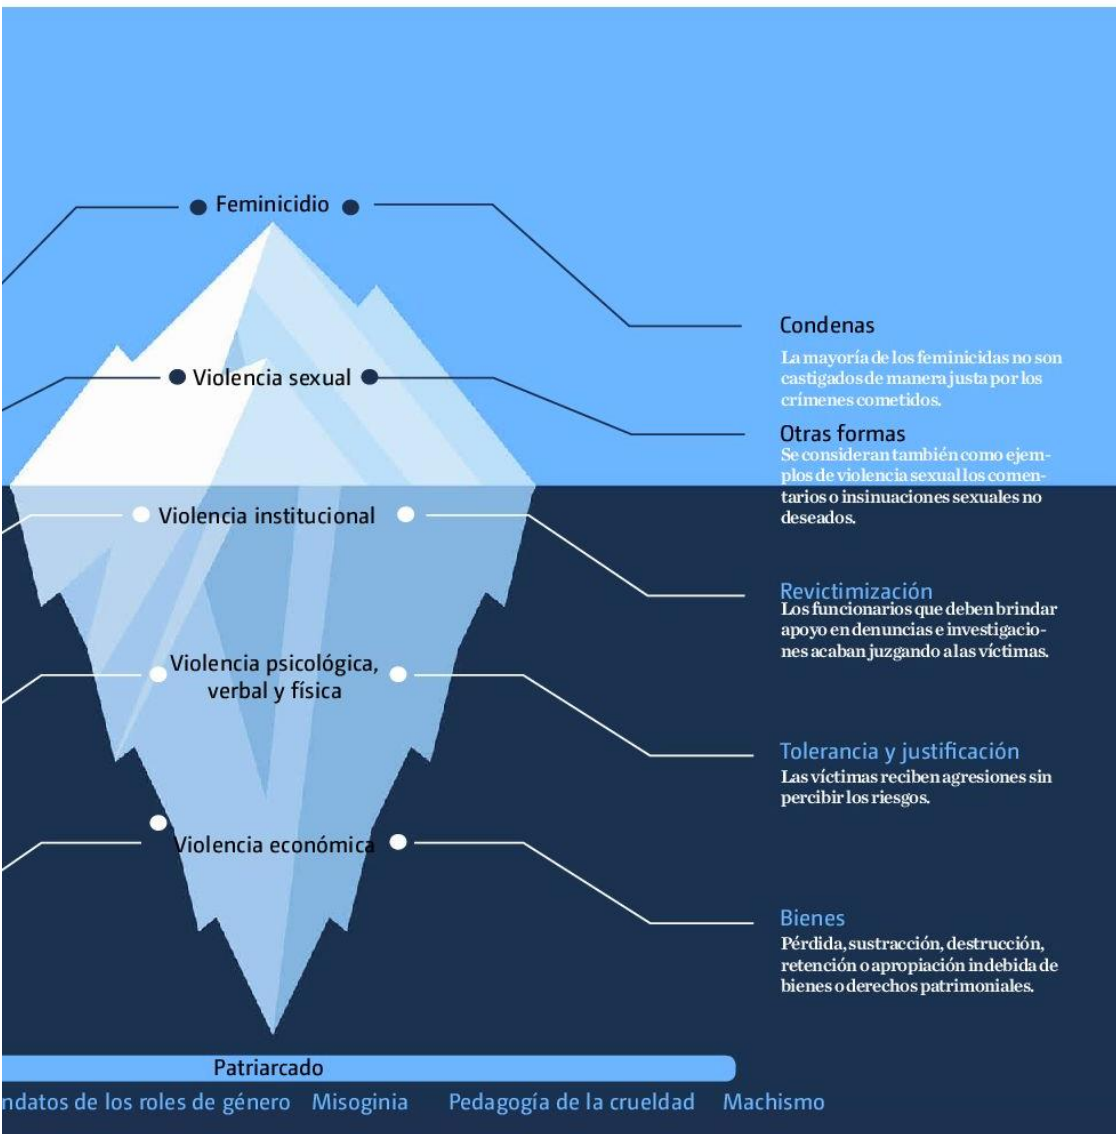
Feminicidio

Violencia sexual

Violencia institucional

Violencia psicológica, verbal y física

Violencia económica

Condenas
La mayoría de los feminicidas no son castigados de manera justa por los crímenes cometidos.

Otras formas
Se consideran también como ejemplos de violencia sexual los comentarios o insinuaciones sexuales no deseados.

Revictimización
Los funcionarios que deben brindar apoyo en denuncias e investigaciones acaban juzgando a las víctimas.

Tolerancia y justificación
Las víctimas reciben agresiones sin percibir los riesgos.

Bienes
Pérdida, sustracción, destrucción, retención o apropiación indebida de bienes o derechos patrimoniales.

Patriarcado

ndatos de los roles de género Misoginia Pedagogía de la crueldad Machismo